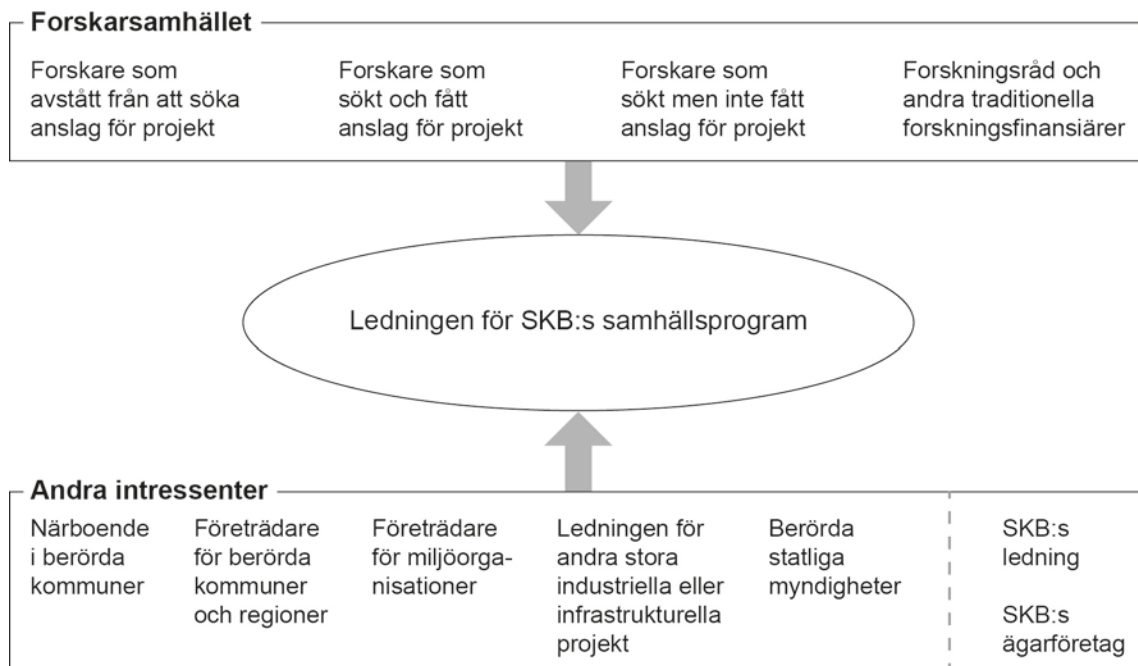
Forskarsamhället

Forskare som avstått från att söka anslag för projekt

Forskare som sökt och fått anslag för projekt

Forskare som sökt men inte fått anslag för projekt

Forskningsråd och andra traditionella forskningsfinansiärer

Ledningen för SKB:s samhällsprogram

Andra intressenter

Närboende i berörda kommuner

Företrädare för berörda kommuner och regioner

Företrädare för miljöorganisationer

Ledningen för andra stora industriella eller infrastrukturella projekt

Berörda statliga myndigheter

SKB:s ledning

SKB:s ägarföretag